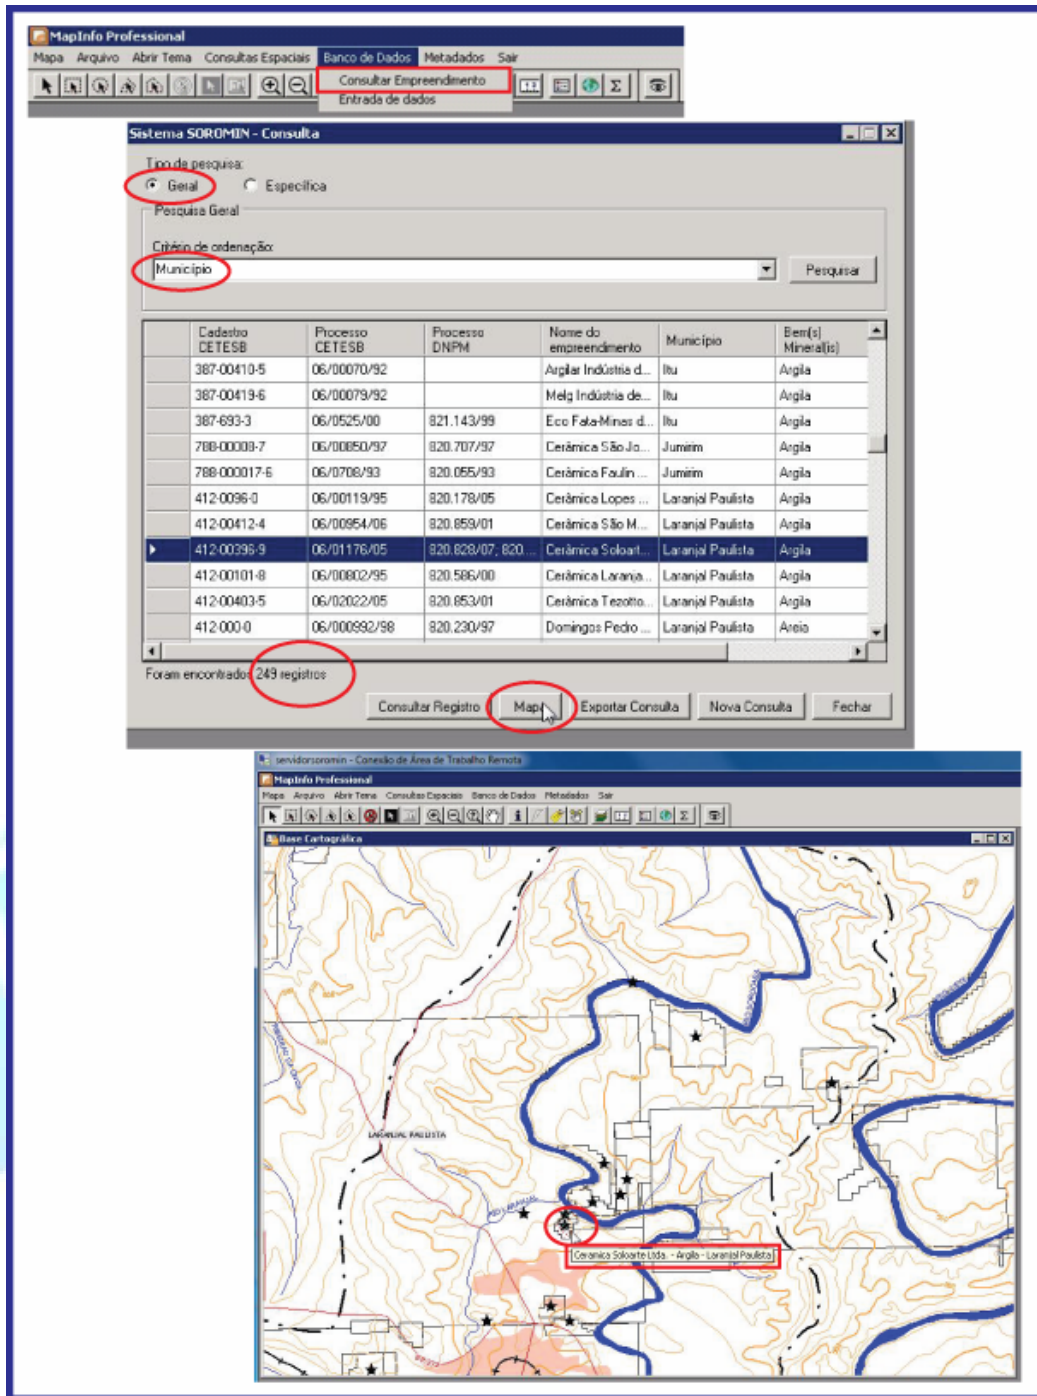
MapInfo Professional

Mapa Arquivo Abrir Tema Consultas Espaciais Banco de Dados Metadados Sair

Consultar Empreendimento
Entrada de dados

Sistema SOROMIN - Consulta

Tipo de pesquisa:
Geral Específica

Pesquisa Geral

Critério de ordenação:
Município

Pesquisar

| | Cadastro CETESB | Processo CETESB | Processo DNPM | Nome do empreendimento | Município | Bem(s) Mineral(is) |
|---|---|---|---|---|---|---|
| | 387-00410-5 | 06/00070/92 | | Argilar Indústria d... | Itu | Argila |
| | 387-00419-6 | 06/00079/92 | | Melg Indústria de... | Itu | Argila |
| | 387-693-3 | 06/0525/00 | 821.143/99 | Eco Fata-Minas d... | Itu | Argila |
| | 788-00008-7 | 06/00850/97 | 820.707/97 | Cerâmica São Jo... | Jumirim | Argila |
| | 788-000017-6 | 06/0708/93 | 820.055/93 | Cerâmica Faulin ... | Jumirim | Argila |
| | 412-0096-0 | 06/00119/95 | 820.178/05 | Cerâmica Lopes ... | Laranjal Paulista | Argila |
| | 412-00412-4 | 06/00954/06 | 820.859/01 | Cerâmica São M... | Laranjal Paulista | Argila |
| ▶ | 412-00396-9 | 06/01176/05 | 820.828/07; 820.... | Cerâmica Soloart... | Laranjal Paulista | Argila |
| | 412-00101-8 | 06/00802/95 | 820.586/00 | Cerâmica Laranja... | Laranjal Paulista | Argila |
| | 412-00403-5 | 06/02022/05 | 820.853/01 | Cerâmica Tezotto... | Laranjal Paulista | Argila |
| | 412-000-0 | 06/000992/98 | 820.230/97 | Domingos Pedro ... | Laranjal Paulista | Areia |

Foram encontrados 249 registros

Consultar Registro Mapa Exportar Consulta Nova Consulta Fechar

servidorsoromin - Conexão de Área de Trabalho Remota

MapInfo Professional

Mapa Arquivo Abrir Tema Consultas Espaciais Banco de Dados Metadados Sair

Base Cartográfica

LARANJAL PAULISTA

Cerâmica Soloarte Ltda. - Argila - Laranjal Paulista